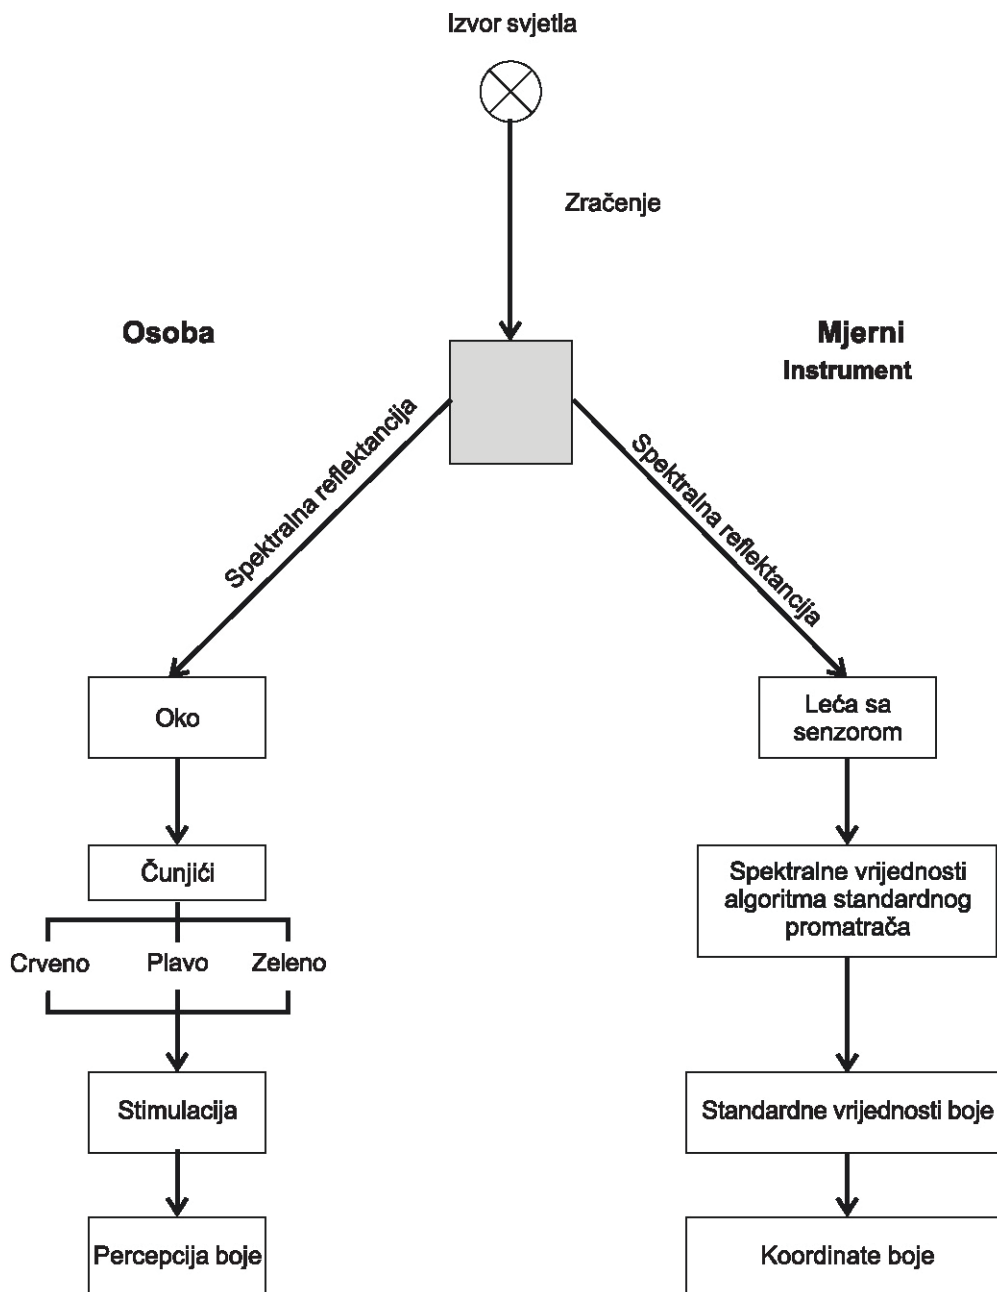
Izvor svjetla

Zračenje

Osoba

Mjerni
Instrument

Spektralna reflektancija

Spektralna reflektancija

Oko

Čunjići

Crveno Plavo Zeleno

Stimulacija

Percepcija boje

Leća sa senzorom

Spektralne vrijednosti algoritma standardnog promatrača

Standardne vrijednosti boje

Koordinate boje